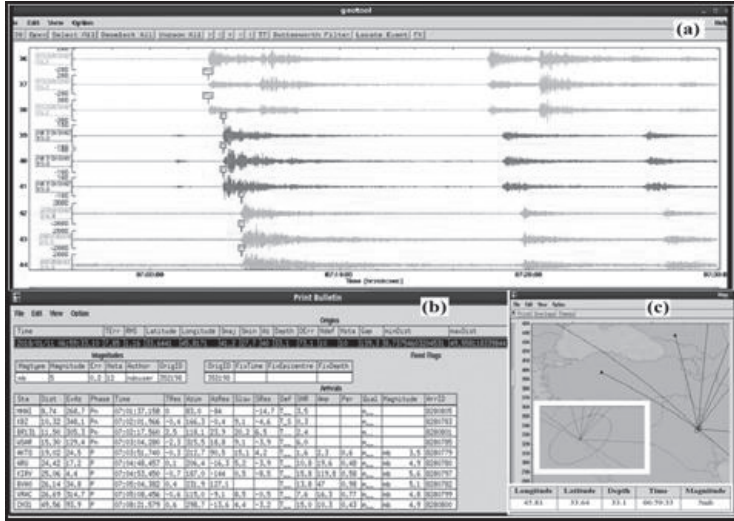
geotool

File Edit View Option

(a)

36
37
38
39
40
41
42
43
44

07:05:00
07:10:00
07:20:00
Time (hh:mm:ss)

Print Bulletin

(b)

File Edit View Option

Origins

| Time | TErr | RMS | Latitude | Longitude | Smaj | Smin | Az | Depth | DErr | Ndef | Nsta | Gap | minDist | maxDist |
|---|---|---|---|---|---|---|---|---|---|---|---|---|---|---|

Magnitudes

| Magtype | Magnitude | Err | Nsta | Author | OrigID |
|---|---|---|---|---|---|
| mb | 5 | 0.2 | 12 | ndcuser | 352196 |

| OrigID | FixTime | FixEpicentre | FixDepth |
|---|---|---|---|
| 352196 | | | |

Event flags

Arrivals

| Sta | Dist | EvAz | Phase | Time | TRes | Azim | AzRes | Slow | SRes | Def | SNR | Amp | Per | Qual | Magnitude | ArrID |
|---|---|---|---|---|---|---|---|---|---|---|---|---|---|---|---|---|
| MMAI | 9.74 | 268.7 | Pn | 07:01:37.150 | 0 | 83.0 | -84 | | -14.7 | T_ | 3.5 | | | a__ | | 8280870 |
| KBZ | 10.32 | 348.1 | Pn | 07:02:01.966 | -0.6 | 166.3 | -0.9 | 9.1 | -4.6 | T_S | 8.3 | | | a__ | | 8280783 |
| BRTR | 11.50 | 305.3 | Pn | 07:02:17.566 | 0.5 | 116.1 | 2.9 | 20.2 | 6.5 | T_ | 2.4 | | | a__ | | 8280801 |
| ASAR | 15.30 | 129.4 | Pn | 07:03:04.280 | -2.3 | 315.5 | 16.8 | 9.1 | -3.9 | T_ | 6.6 | | | a__ | | 8280785 |
| AKTO | 19.02 | 24.5 | P | 07:03:51.740 | -0.3 | 212.7 | 90.5 | 15.1 | 4.2 | T_ | 1.6 | 2.3 | 0.6 | a__ | mb 3.9 | 8280779 |
| WRA | 24.42 | 17.2 | P | 07:04:48.457 | 0.1 | 206.4 | -16.3 | 5.2 | -3.9 | T_ | 10.8 | 25.6 | 0.48 | a__ | mb 4.9 | 8280780 |
| CZRV | 25.46 | 4.4 | P | 07:04:53.450 | -0.7 | 187.0 | -144 | 5.3 | -0.3 | T_ | 15.8 | 119.8 | 0.58 | a__ | mb 5.6 | 8280797 |
| BVAO | 26.14 | 34.8 | P | 07:05:04.302 | 0.4 | 231.9 | 127.1 | | | T_ | 13.8 | 47 | 0.98 | a__ | mb 5.1 | 8280782 |
| VNAC | 26.69 | 314.7 | P | 07:05:08.456 | -0.6 | 115.0 | -9.1 | 8.5 | -0.5 | T_ | 7.6 | 16.3 | 0.77 | a__ | mb 4.9 | 8280799 |
| CHSO | 49.56 | 93.9 | P | 07:08:21.879 | 0.6 | 298.7 | -13.6 | 4.4 | -3.2 | T_ | 15.0 | 10.3 | 0.43 | a__ | mb 4.9 | 8280800 |

(c)

File Edit View Option

| Longitude | Latitude | Depth | Time | Magnitude |
|---|---|---|---|---|
| 45.81 | 33.64 | 33.1 | 06:59:33 | 5mb |